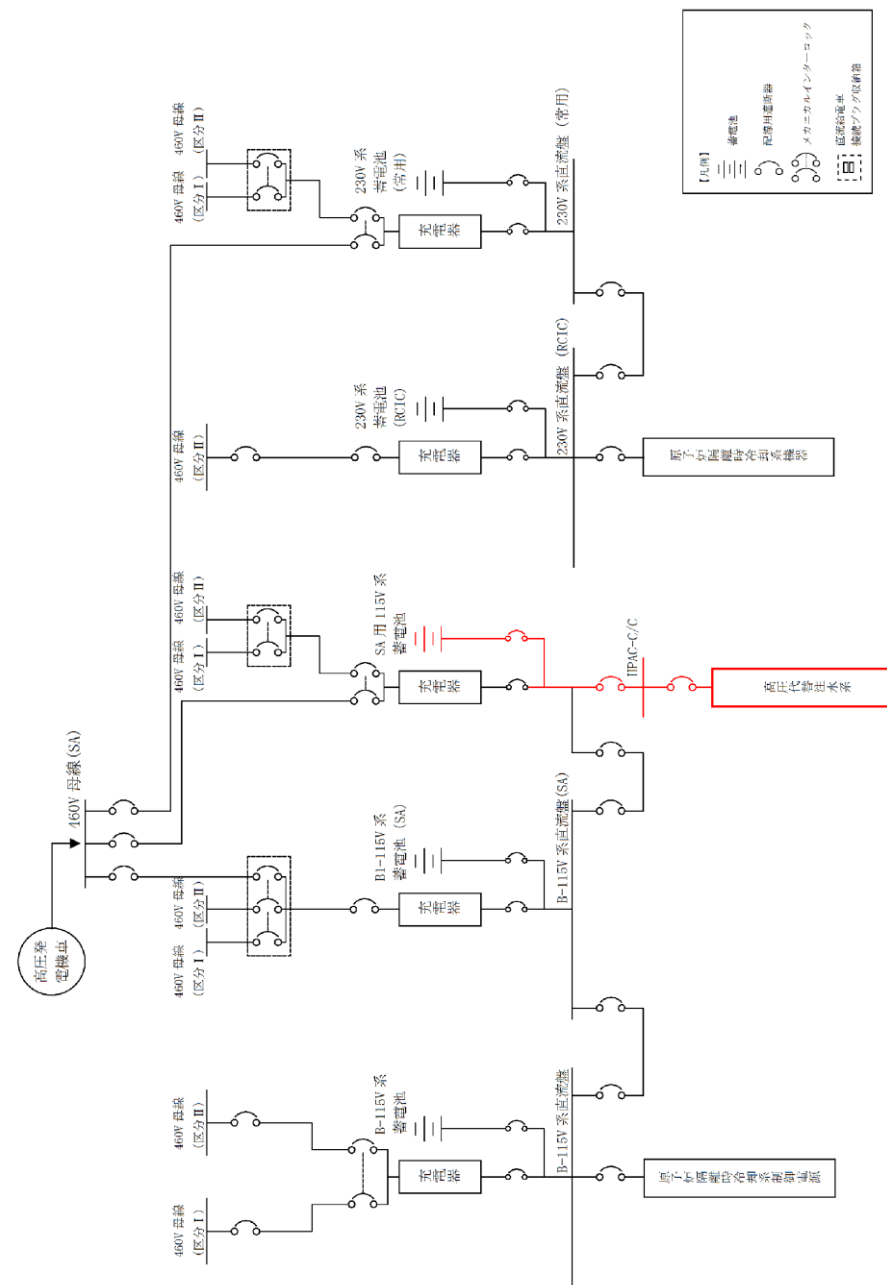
【凡例】
蓄電池
配線用遮断器
メカニカルインターロック
低圧給電車
接続プラグ収納箱

460V 母線（区分Ⅰ）
460V 母線（区分Ⅱ）
230V 系蓄電池（常用）
充電器
230V 系直流盤（常用）

460V 母線（区分Ⅱ）
230V 系蓄電池（RCIC）
充電器
230V 系直流盤（RCIC）
原子炉隔離時冷却系機器

460V 母線（区分Ⅰ）
460V 母線（区分Ⅱ）
SA 用 115V 系蓄電池
充電器
HPAC-C/C
高圧代替注水系

460V 母線(SA)
高圧発電機車

460V 母線（区分Ⅰ）
460V 母線（区分Ⅱ）
B1-115V 系蓄電池（SA）
充電器
B-115V 系直流盤(SA)

460V 母線（区分Ⅰ）
460V 母線（区分Ⅱ）
B-115V 系蓄電池
充電器
B-115V 系直流盤
原子炉隔離時冷却系制御電源